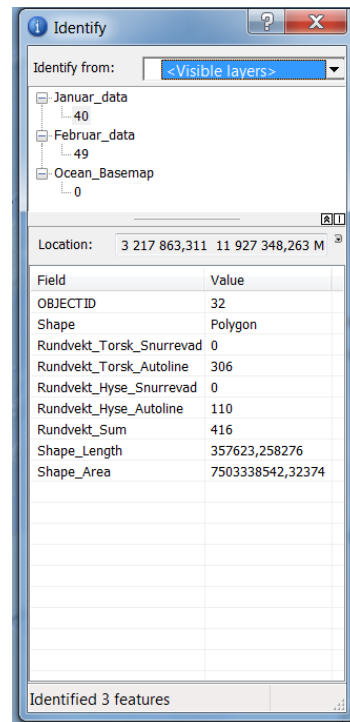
Identify

?

X

Identify from:

<Visible layers>

Januar_data

40

Februar_data

49

Ocean_Basemap

0

Location: 3 217 863,311 11 927 348,263 M

| Field | Value |
|---|---|
| OBJECTID | 32 |
| Shape | Polygon |
| Rundvekt_Torsk_Snurrevad | 0 |
| Rundvekt_Torsk_Autoline | 306 |
| Rundvekt_Hyse_Snurrevad | 0 |
| Rundvekt_Hyse_Autoline | 110 |
| Rundvekt_Sum | 416 |
| Shape_Length | 357623,258276 |
| Shape_Area | 7503338542,32374 |

Identified 3 features